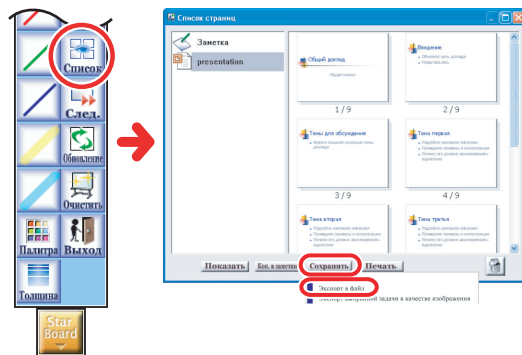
Список

След.

Обновление

Очистить

Палитра

Выход

Толщина

Star Board

Список страниц

Заметка

presentation

Общий доклад

Подзаголовок

1 / 9

Введение

• Обсудить цель доклада
• Представить

2 / 9

Темы для обсуждения

• Выбрать пошагово основные темы доклада

3 / 9

Тема первая

• Подробное изложение материала
• Приведите примеры и иллюстрации
• Почему это должно заинтересовать аудиторию

4 / 9

Тема вторая

• Подробное изложение материала
• Приведите примеры и иллюстрации
• Почему это должно заинтересовать аудиторию

Тема третья

• Подробное изложение материала
• Приведите примеры и иллюстрации
• Почему это должно заинтересовать аудиторию

Показать

Коп. в заметки

Сохранить

Печать

Экспорт в файл

Экспорт выбранной задачи в качестве изображения